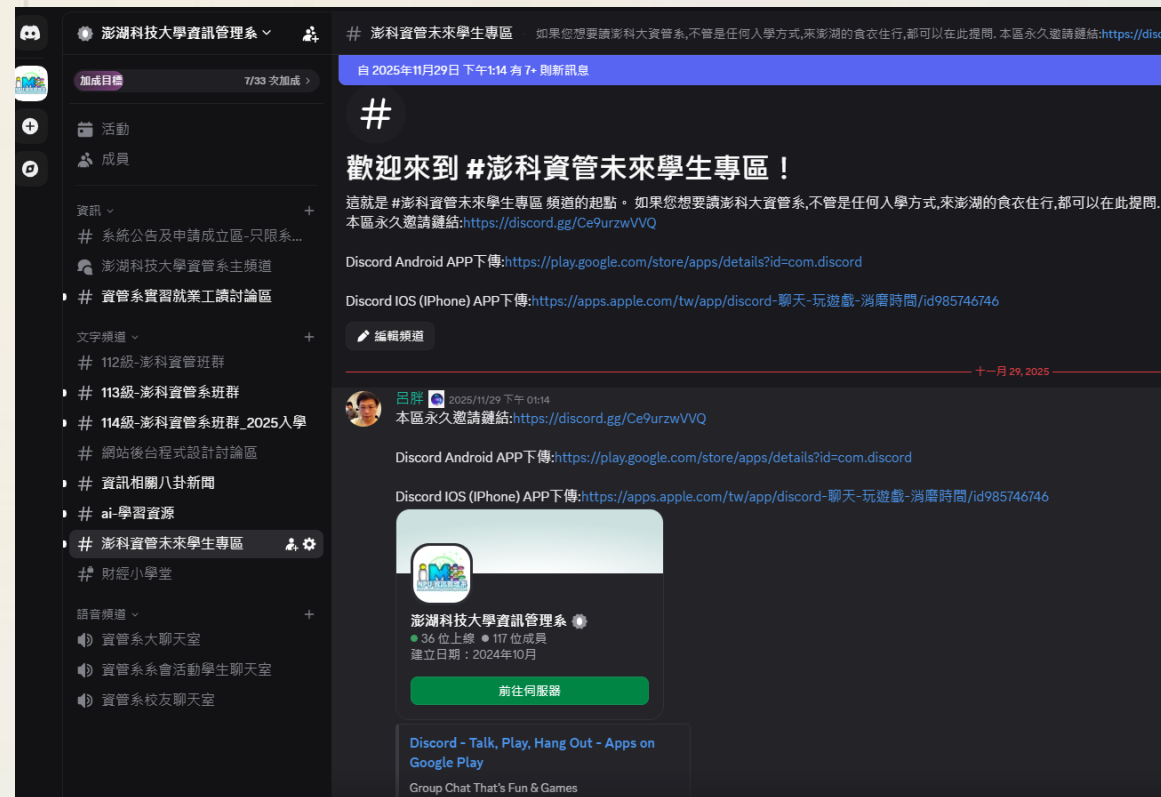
澎湖科技大學資訊管理系

加成目標 7/33 次加成

活動
成員

資訊
系統公告及申請成立區-只限系...
澎湖科技大學資管系主頻道
資管系實習就業工讀討論區

文字頻道
112級-澎科資管班群
113級-澎科資管系班群
114級-澎科資管系班群_2025入學
網站後台程式設計討論區
資訊相關八卦新聞
ai-學習資源
澎科資管未來學生專區
財經小學堂

語音頻道
資管系大聊天室
資管系系會活動學生聊天室
資管系校友聊天室

澎科資管未來學生專區 如果您想要讀澎科大資管系,不管是任何入學方式,來澎湖的食衣住行,都可以在此提問. 本區永久邀請鏈結:https://disc

自 2025年11月29日 下午1:14 有 7+ 則新訊息

#

歡迎來到 #澎科資管未來學生專區！

這就是 #澎科資管未來學生專區 頻道的起點。 如果您想要讀澎科大資管系,不管是任何入學方式,來澎湖的食衣住行,都可以在此提問.
本區永久邀請鏈結:https://discord.gg/Ce9urzwVVQ

Discord Android APP下傳:https://play.google.com/store/apps/details?id=com.discord

Discord IOS (IPhone) APP下傳:https://apps.apple.com/tw/app/discord-聊天-玩遊戲-消磨時間/id985746746

編輯頻道

十一月 29, 2025

呂群 2025/11/29 下午 01:14
本區永久邀請鏈結:https://discord.gg/Ce9urzwVVQ

Discord Android APP下傳:https://play.google.com/store/apps/details?id=com.discord

Discord IOS (IPhone) APP下傳:https://apps.apple.com/tw/app/discord-聊天-玩遊戲-消磨時間/id985746746

澎湖科技大學資訊管理系
36 位上線 117 位成員
建立日期：2024年10月
前往伺服器

Discord - Talk, Play, Hang Out - Apps on Google Play
Group Chat That's Fun & Games